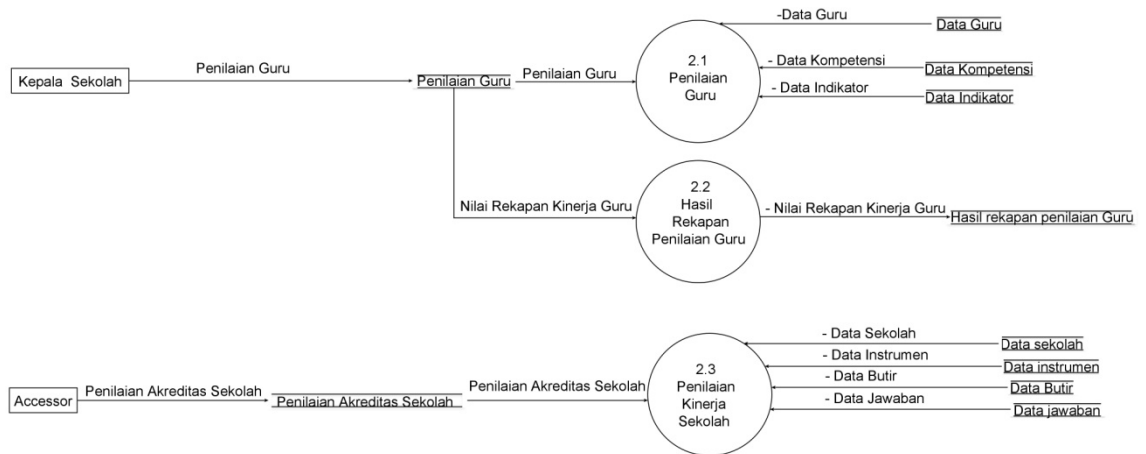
-Data Guru
Data Guru

Kepala Sekolah
Penilaian Guru
Penilaian Guru
Penilaian Guru

2.1
Penilaian
Guru

- Data Kompetensi
Data Kompetensi
- Data Indikator
Data Indikator

Nilai Rekapan Kinerja Guru

2.2
Hasil
Rekapan
Penilaian Guru

- Nilai Rekapan Kinerja Guru
Hasil rekapan penilaian Guru

- Data Sekolah
Data sekolah
- Data Instrumen
Data instrumen
- Data Butir
Data Butir
- Data Jawaban
Data jawaban

Accessor
Penilaian Akreditas Sekolah
Penilaian Akreditas Sekolah
Penilaian Akreditas Sekolah

2.3
Penilaian
Kinerja
Sekolah